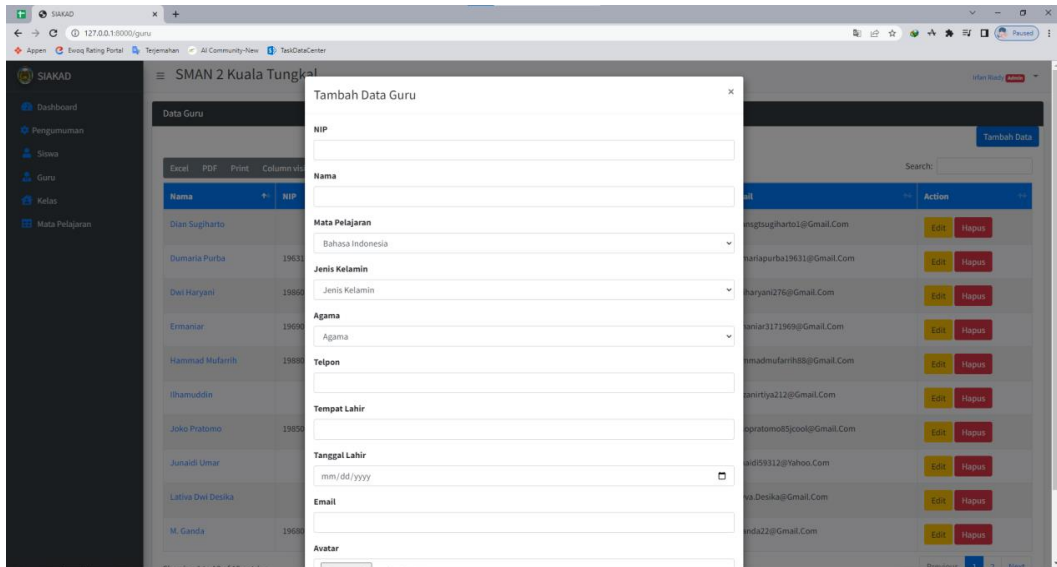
SIAKAD × +

127.0.0.1:8000/guru

Appen Evoq Rating Portal Terjemahan AI Community-New TaskDataCenter

Paused

SIAKAD

Dashboard
Pengumuman
Siswa
Guru
Kelas
Mata Pelajaran

≡ SMAN 2 Kuala Tungkal

Irfan Rizky Admin

Data Guru

Tambah Data

Excel PDF Print Column vis

Search:

| Nama | NIP | ail | Action |
|---|---|---|---|
| Dian Sugiharto | | nsgtsugiharto1@Gmail.Com | Edit Hapus |
| Dumaria Purba | 19631 | mariapurba19631@Gmail.Com | Edit Hapus |
| Dwi Haryani | 19860 | haryani276@Gmail.Com | Edit Hapus |
| Ermaniar | 19690 | naniar3171969@Gmail.Com | Edit Hapus |
| Hammad Mufarrih | 19880 | nmadmufarrih88@Gmail.Com | Edit Hapus |
| Ilhamuddin | | canirtiya212@Gmail.Com | Edit Hapus |
| Joko Pratomo | 19850 | opratomo85jcool@Gmail.Com | Edit Hapus |
| Junaidi Umar | | aidi59312@Yahoo.Com | Edit Hapus |
| Lativa Dwi Desika | | va.Desika@Gmail.Com | Edit Hapus |
| M. Ganda | 19680 | nda22@Gmail.Com | Edit Hapus |

Tambah Data Guru ×

NIP

Nama

Mata Pelajaran
Bahasa Indonesia

Jenis Kelamin
Jenis Kelamin

Agama
Agama

Telpon

Tempat Lahir

Tanggal Lahir
mm/dd/yyyy

Email

Avatar